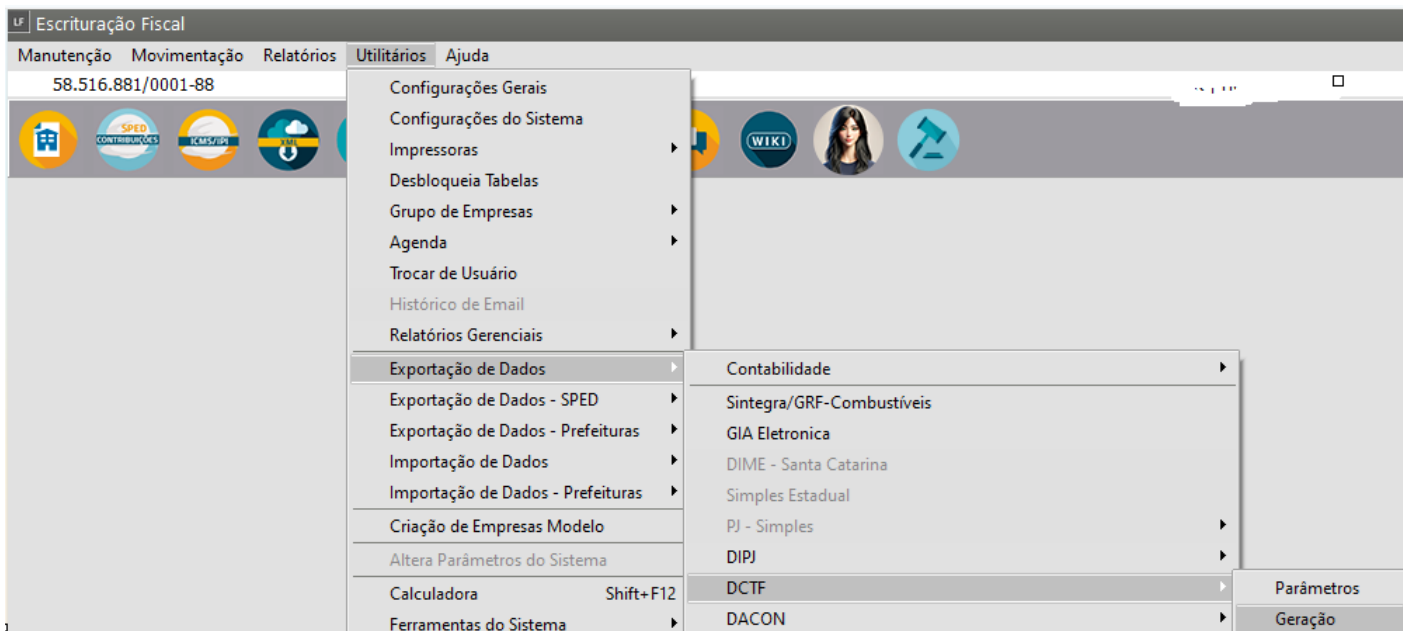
LF Escrituração Fiscal

Manutenção Movimentação Relatórios Utilitários Ajuda

58.516.881/0001-88

SPED CONTRIBUIÇÕES
ICMS/IPI
XML
WIKI

Configurações Gerais
Configurações do Sistema
Impressoras
Desbloqueia Tabelas
Grupo de Empresas
Agenda
Trocar de Usuário
Histórico de Email
Relatórios Gerenciais
Exportação de Dados
Exportação de Dados - SPED
Exportação de Dados - Prefeituras
Importação de Dados
Importação de Dados - Prefeituras
Criação de Empresas Modelo
Altera Parâmetros do Sistema
Calculadora Shift+F12
Ferramentas do Sistema

Contabilidade
Sintegra/GRF-Combustíveis
GIA Eletronica
DIME - Santa Catarina
Simples Estadual
PJ - Simples
DIPJ
DCTF
DACON

Parâmetros
Geração